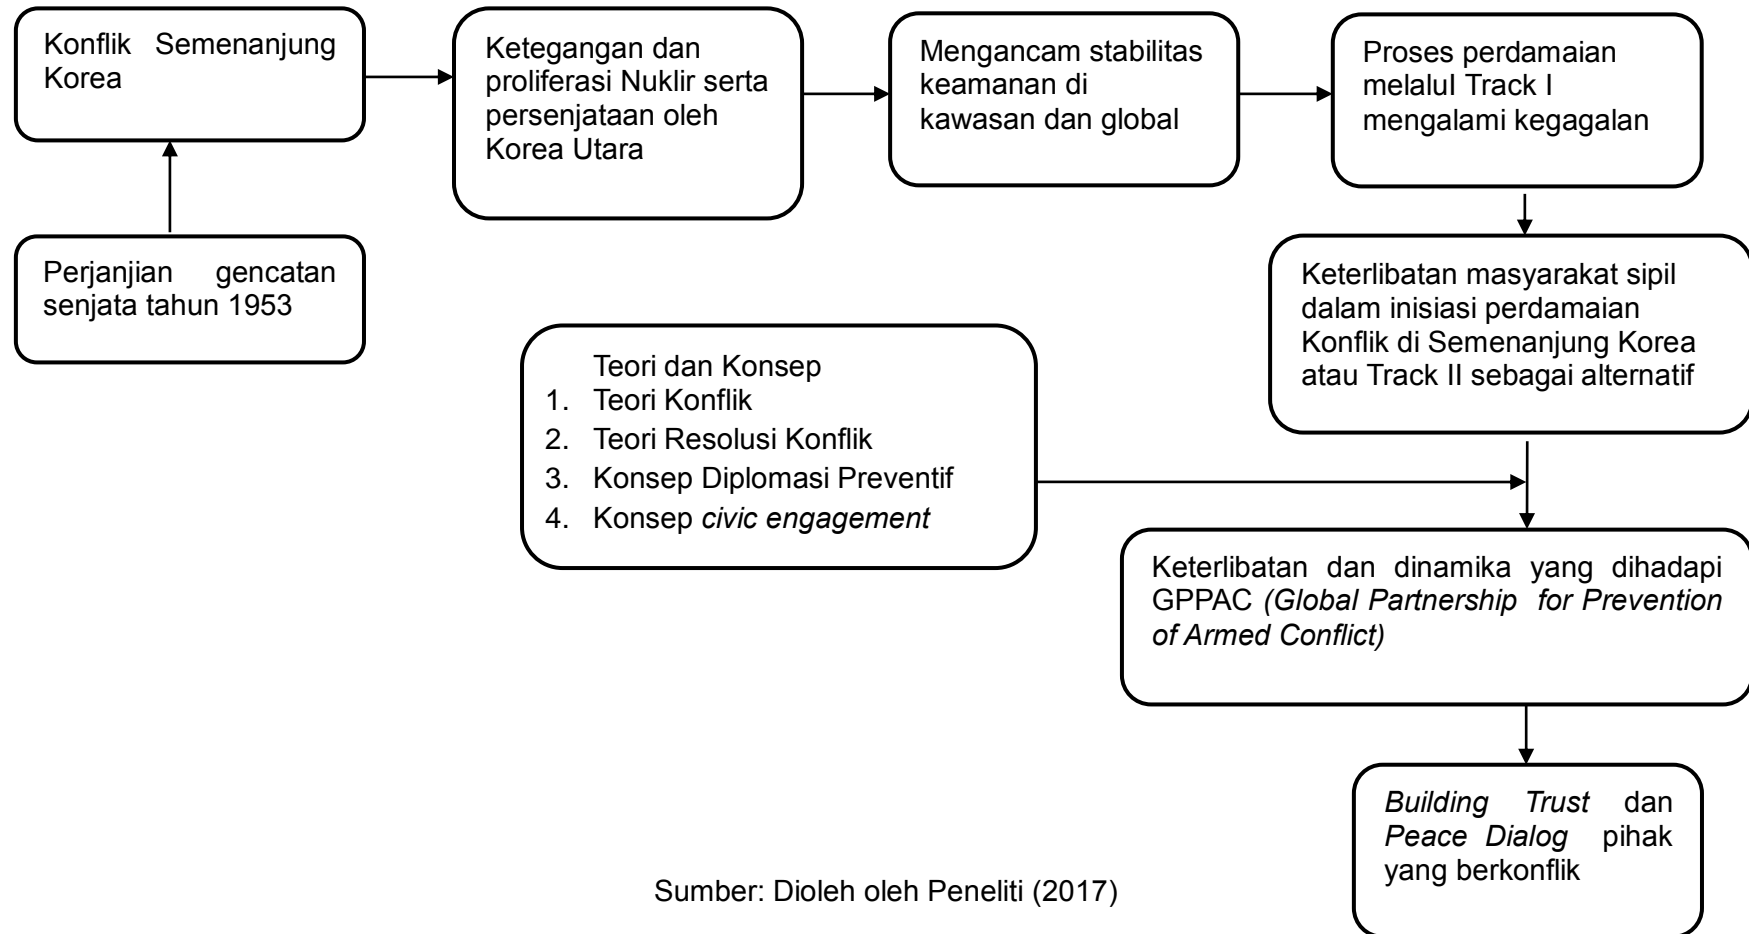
Konflik Semenanjung Korea

Ketegangan dan proliferasi Nuklir serta persenjataan oleh Korea Utara

Mengancam stabilitas keamanan di kawasan dan global

Proses perdamaian melalul Track I mengalami kegagalan

Perjanjian gencatan senjata tahun 1953

Keterlibatan masyarakat sipil dalam inisiasi perdamaian Konflik di Semenanjung Korea atau Track II sebagai alternatif

Teori dan Konsep
1. Teori Konflik
2. Teori Resolusi Konflik
3. Konsep Diplomasi Preventif
4. Konsep *civic engagement*

Keterlibatan dan dinamika yang dihadapi GPPAC *(Global Partnership for Prevention of Armed Conflict)*

*Building Trust* dan *Peace Dialog* pihak yang berkonflik

Sumber: Dioleh oleh Peneliti (2017)